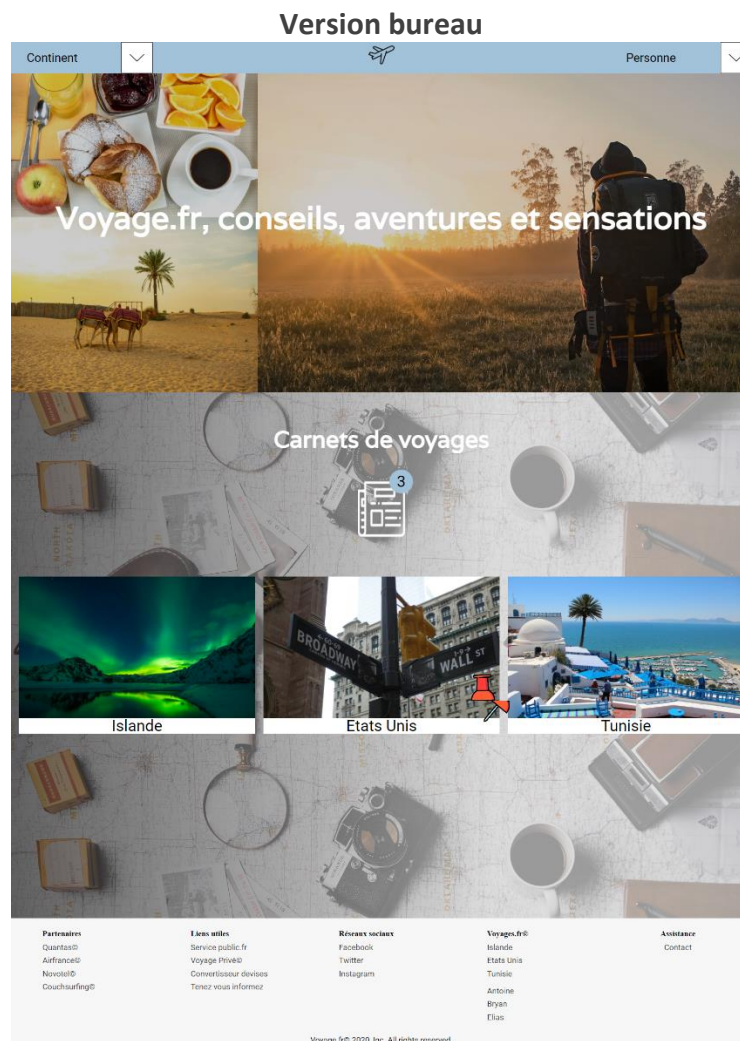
Version bureau

Continent

Personne

Voyage.fr, conseils, aventures et sensations

Carnets de voyages

3

BROADWAY

WALL ST

Islande

Etats Unis

Tunisie

Partenaires
Quantas©
Airfrance©
Novotel©
Couchsurfing©

Liens utiles
Service public.fr
Voyage Privé©
Convertisseur devises
Tenez vous informez

Réseaux sociaux
Facebook
Twitter
Instagram

Voyages.fr©
Islande
Etats Unis
Tunisie
Antoine
Bryan
Elias

Assistance
Contact

Voyage.fr© 2020, Inc. All rights reserved